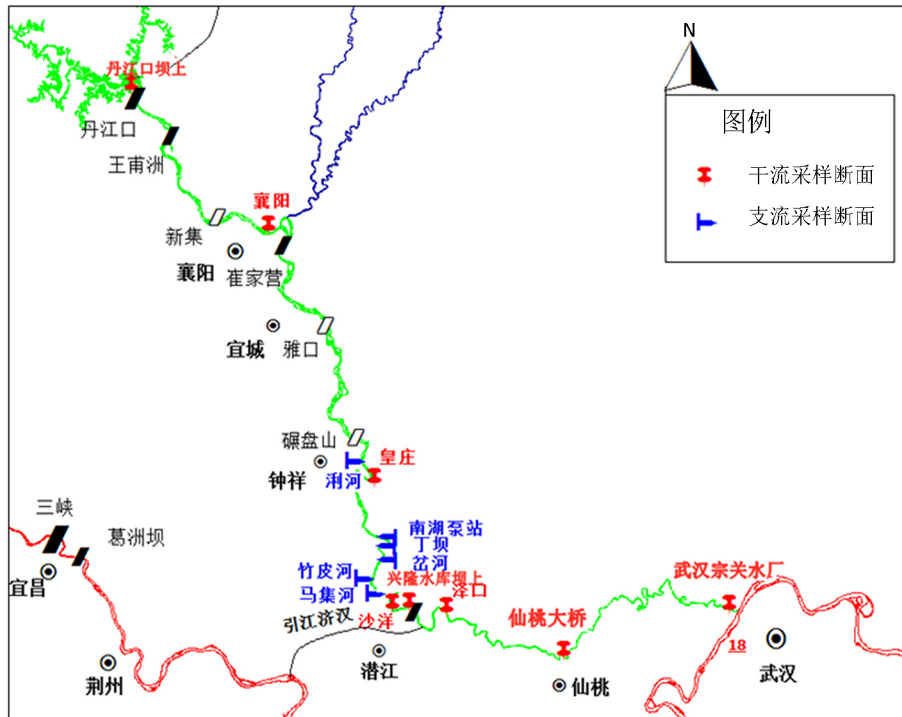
N

图例

干流采样断面

支流采样断面

丹江口坝上

丹江口

王甫洲

襄阳

新集

襄阳

崔家营

宜城

雅口

碾盘山

皇庄

钟祥

浰河

南湖泵站

丁坝

岔河

竹皮河

兴隆水库坝上

马集河

泽口

引江济汉

沙洋

武汉宗关水厂

仙桃大桥

18

武汉

三峡

葛洲坝

宜昌

荆州

潜江

仙桃